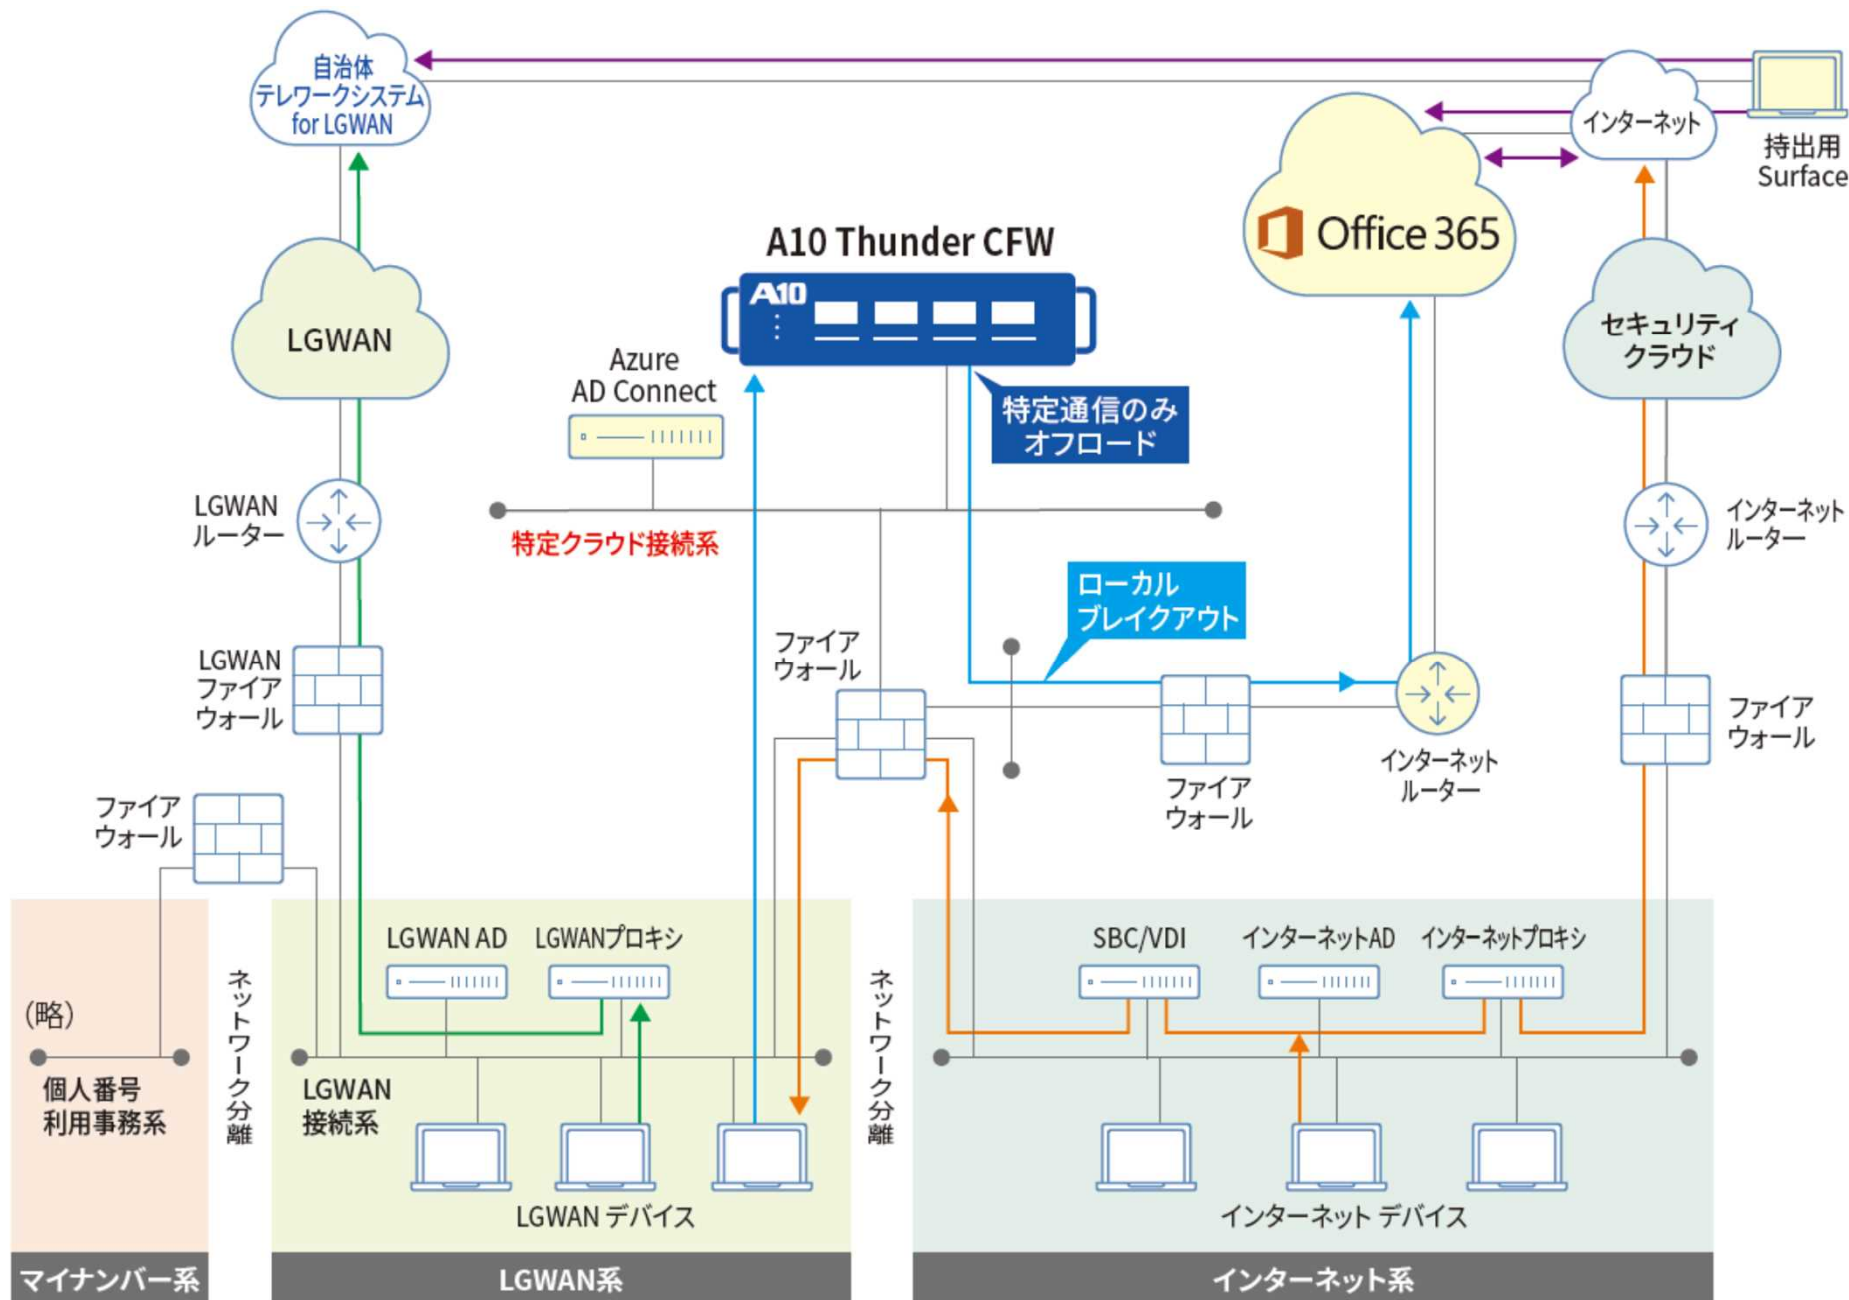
自治体
テレワークシステム
for LGWAN

インターネット

持出用
Surface

Office 365

A10 Thunder CFW

A10

LGWAN

セキュリティ
クラウド

Azure
AD Connect

特定通信のみ
オフロード

LGWAN
ルーター

特定クラウド接続系

インターネット
ルーター

ローカル
ブレイクアウト

ファイア
ウォール

LGWAN
ファイア
ウォール

ファイア
ウォール

ファイア
ウォール

インターネット
ルーター

ファイア
ウォール

LGWAN AD

LGWANプロキシ

SBC/VDI

インターネットAD

インターネットプロキシ

(略)

ネットワーク分離

ネットワーク分離

個人番号
利用事務系

LGWAN
接続系

LGWAN デバイス

インターネット デバイス

マイナンバー系

LGWAN系

インターネット系